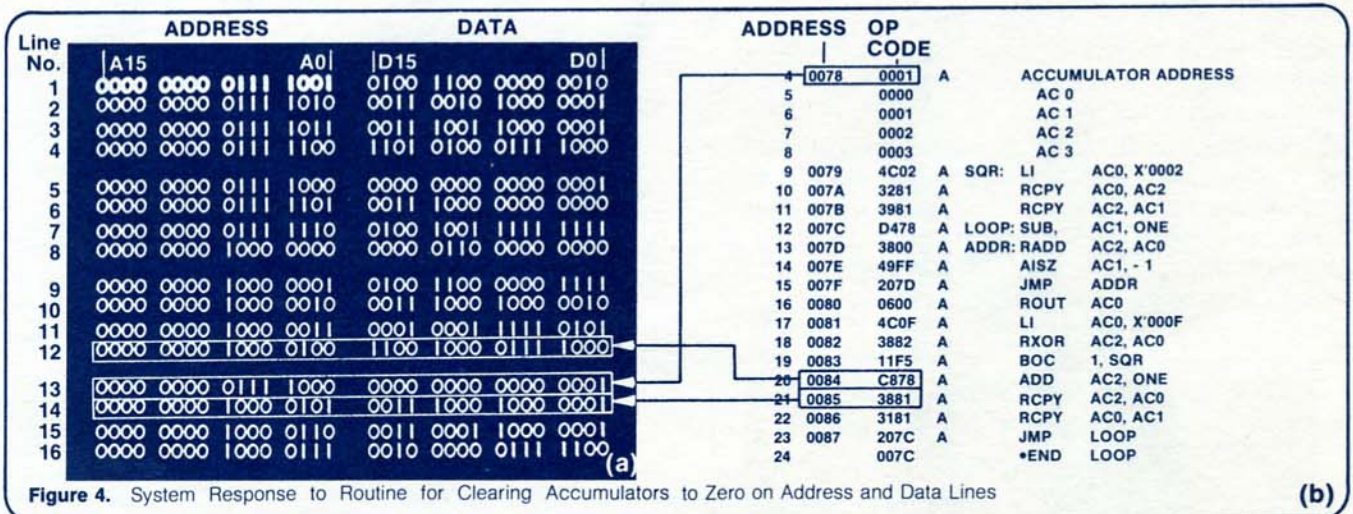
| Line No. | ADDRESS A15 | | | A0 | DATA D15 | | | D0 |
|---|---|---|---|---|---|---|---|---|
| 1 | 0000 | 0000 | 0111 | 1001 | 0100 | 1100 | 0000 | 0010 |
| 2 | 0000 | 0000 | 0111 | 1010 | 0011 | 0010 | 1000 | 0001 |
| 3 | 0000 | 0000 | 0111 | 1011 | 0011 | 1001 | 1000 | 0001 |
| 4 | 0000 | 0000 | 0111 | 1100 | 1101 | 0100 | 0111 | 1000 |
| 5 | 0000 | 0000 | 0111 | 1000 | 0000 | 0000 | 0000 | 0001 |
| 6 | 0000 | 0000 | 0111 | 1101 | 0011 | 1000 | 0000 | 0000 |
| 7 | 0000 | 0000 | 0111 | 1110 | 0100 | 1001 | 1111 | 1111 |
| 8 | 0000 | 0000 | 1000 | 0000 | 0000 | 0110 | 0000 | 0000 |
| 9 | 0000 | 0000 | 1000 | 0001 | 0100 | 1100 | 0000 | 1111 |
| 10 | 0000 | 0000 | 1000 | 0010 | 0011 | 1000 | 1000 | 0010 |
| 11 | 0000 | 0000 | 1000 | 0011 | 0001 | 0001 | 1111 | 0101 |
| 12 | 0000 | 0000 | 1000 | 0100 | 1100 | 1000 | 0111 | 1000 |
| 13 | 0000 | 0000 | 0111 | 1000 | 0000 | 0000 | 0000 | 0001 |
| 14 | 0000 | 0000 | 1000 | 0101 | 0011 | 1000 | 1000 | 0001 |
| 15 | 0000 | 0000 | 1000 | 0110 | 0011 | 0001 | 1000 | 0001 |
| 16 | 0000 | 0000 | 1000 | 0111 | 0010 | 0000 | 0111 | 1100 |

(a)

| | ADDRESS | OP CODE | | | | |
|---|---|---|---|---|---|---|
| 4 | 0078 | 0001 | A | | ACCUMULATOR ADDRESS | |
| 5 | | 0000 | | | AC 0 | |
| 6 | | 0001 | | | AC 1 | |
| 7 | | 0002 | | | AC 2 | |
| 8 | | 0003 | | | AC 3 | |
| 9 | 0079 | 4C02 | A | SQR: | LI | AC0, X'0002 |
| 10 | 007A | 3281 | A | | RCPY | AC0, AC2 |
| 11 | 007B | 3981 | A | | RCPY | AC2, AC1 |
| 12 | 007C | D478 | A | LOOP: | SUB, | AC1, ONE |
| 13 | 007D | 3800 | A | ADDR: | RADD | AC2, AC0 |
| 14 | 007E | 49FF | A | | AISZ | AC1, - 1 |
| 15 | 007F | 207D | A | | JMP | ADDR |
| 16 | 0080 | 0600 | A | | ROUT | AC0 |
| 17 | 0081 | 4C0F | A | | LI | AC0, X'000F |
| 18 | 0082 | 3882 | A | | RXOR | AC2, AC0 |
| 19 | 0083 | 11F5 | A | | BOC | 1, SQR |
| 20 | 0084 | C878 | A | | ADD | AC2, ONE |
| 21 | 0085 | 3881 | A | | RCPY | AC2, AC0 |
| 22 | 0086 | 3181 | A | | RCPY | AC0, AC1 |
| 23 | 0087 | 207C | A | | JMP | LOOP |
| 24 | | 007C | | | •END | LOOP |

Figure 4. System Response to Routine for Clearing Accumulators to Zero on Address and Data Lines

(b)